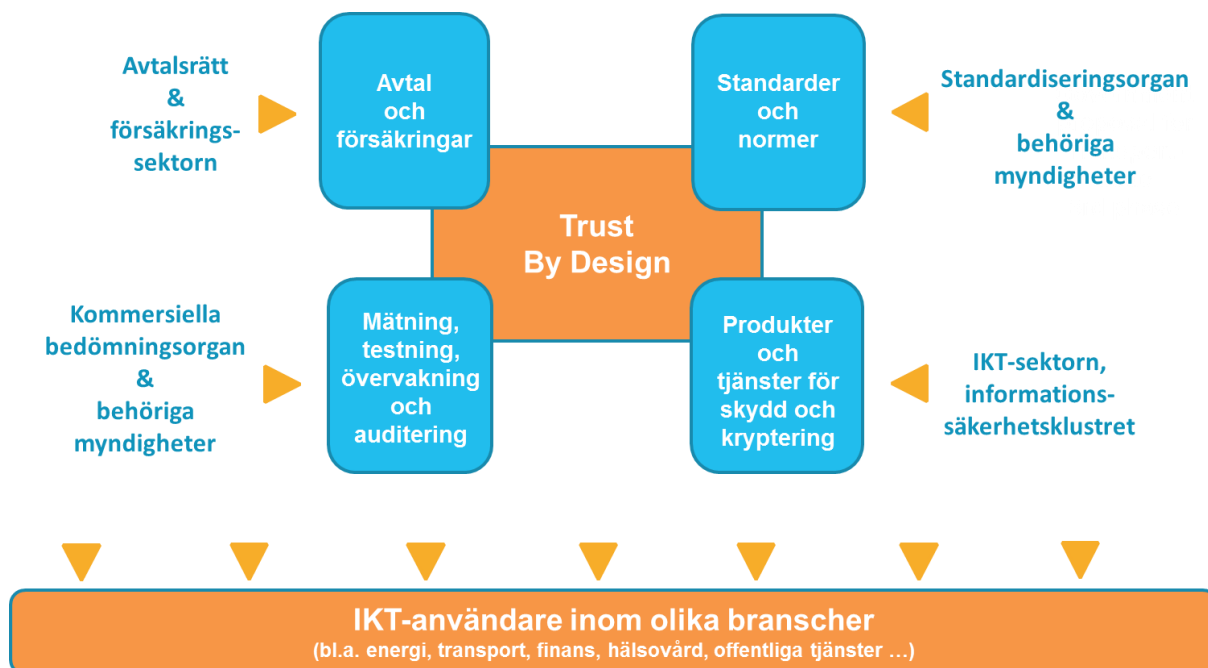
Avtalsrätt & försäkringssektorn

Avtal och försäkringar

Standarder och normer

Standardiseringsorgan & behöriga myndigheter

Trust By Design

Kommersiella bedömningsorgan & behöriga myndigheter

Mätning, testning, övervakning och auditering

Produkter och tjänster för skydd och kryptering

IKT-sektorn, informationssäkerhetsklustret

IKT-användare inom olika branscher

(bl.a. energi, transport, finans, hälsovård, offentliga tjänster …)